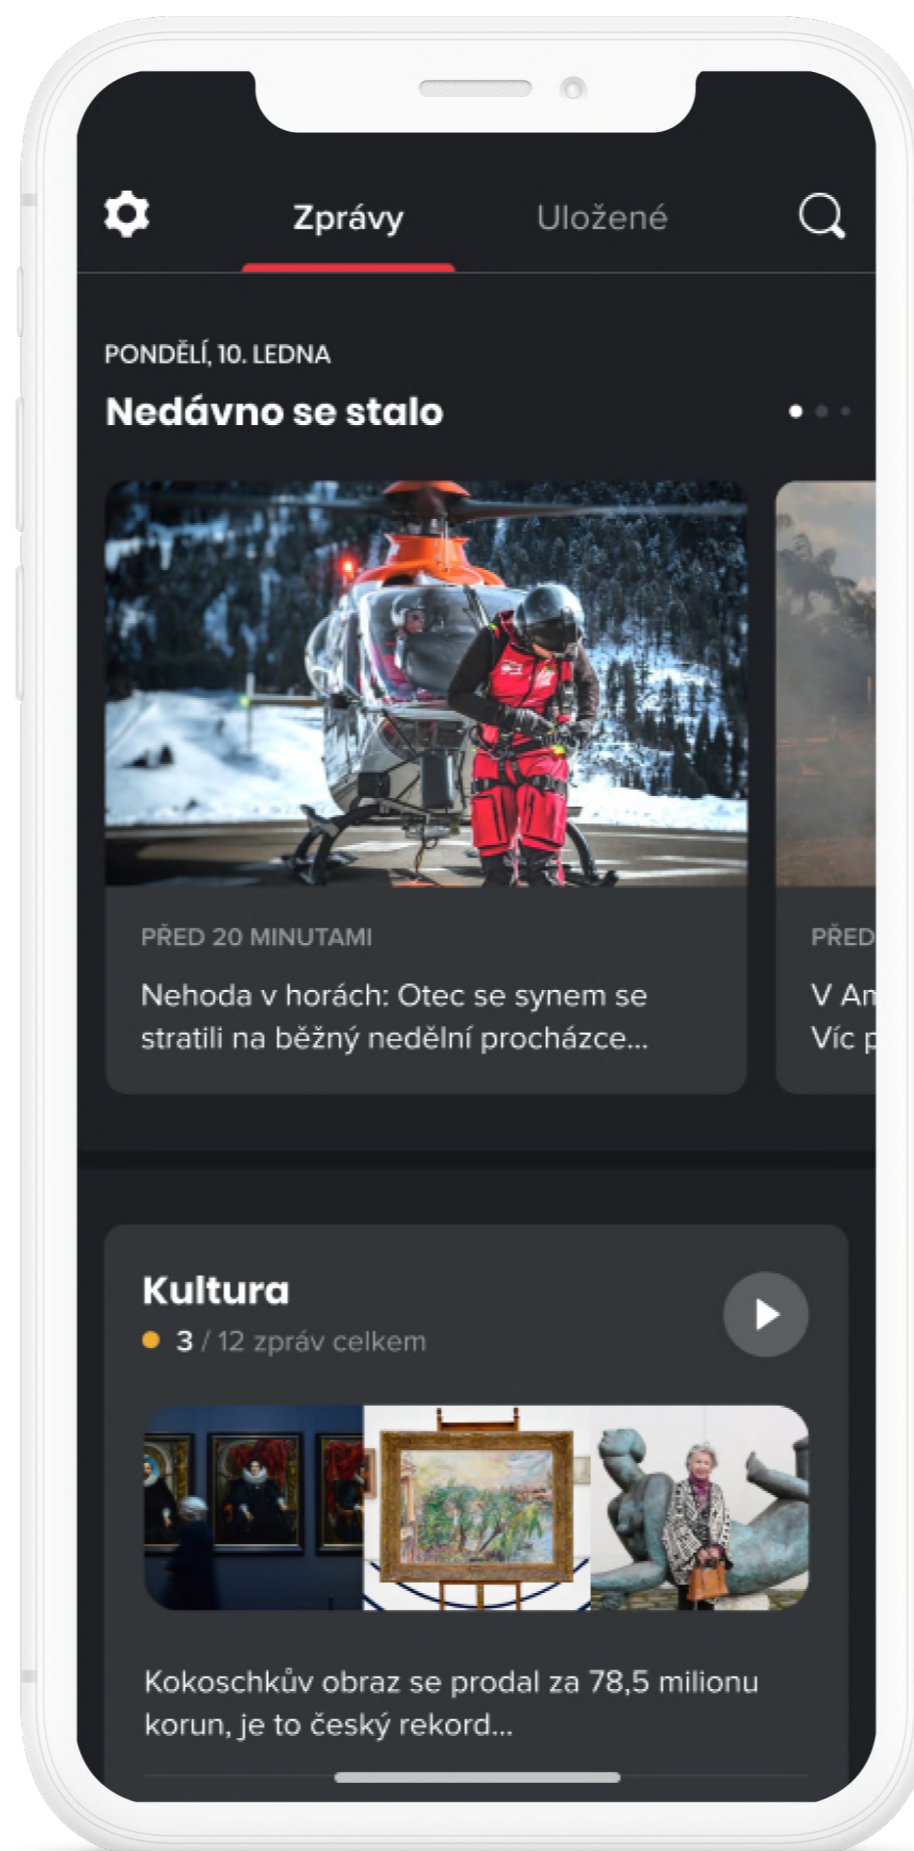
Zprávy Uložené

PONDĚLÍ, 10. LEDNA

Nedávno se stalo

PŘED 20 MINUTAMI

Nehoda v horách: Otec se synem se stratili na běžný nedělní procházce...

PŘED

V An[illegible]
Víc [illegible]

Kultura

3 / 12 zpráv celkem

Kokoschkův obraz se prodal za 78,5 milionu korun, je to český rekord...